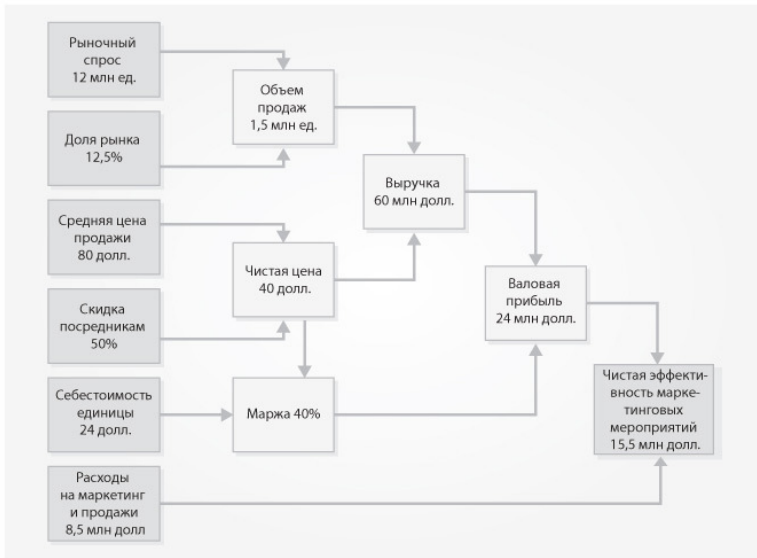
Рыночный спрос 12 млн ед.

Доля рынка 12,5%

Объем продаж 1,5 млн ед.

Выручка 60 млн долл.

Средняя цена продажи 80 долл.

Чистая цена 40 долл.

Скидка посредникам 50%

Валовая прибыль 24 млн долл.

Себестоимость единицы 24 долл.

Маржа 40%

Чистая эффективность маркетинговых мероприятий 15,5 млн долл.

Расходы на маркетинг и продажи 8,5 млн долл